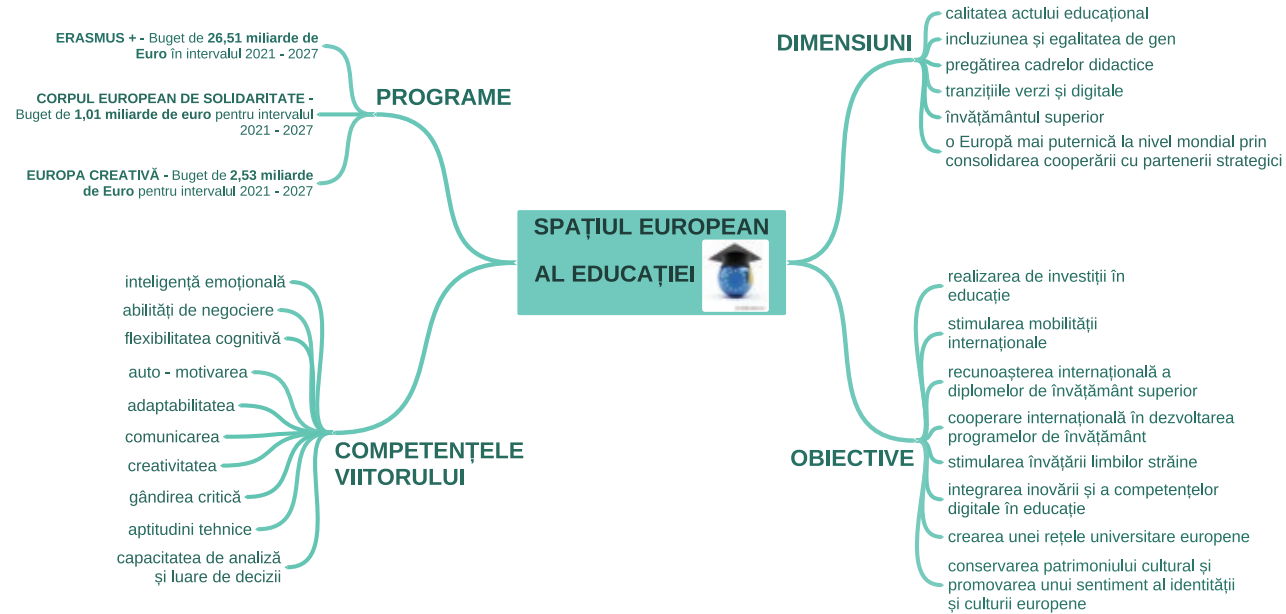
SPAȚIUL EUROPEAN AL EDUCAȚIEI

PROGRAME

ERASMUS + - Buget de 26,51 miliarde de Euro în intervalul 2021 - 2027

CORPUL EUROPEAN DE SOLIDARITATE - Buget de 1,01 miliarde de euro pentru intervalul 2021 - 2027

EUROPA CREATIVĂ - Buget de 2,53 miliarde de Euro pentru intervalul 2021 - 2027

DIMENSIUNI

calitatea actului educațional

incluziunea și egalitatea de gen

pregătirea cadrelor didactice

tranzițiile verzi și digitale

învățământul superior

o Europă mai puternică la nivel mondial prin consolidarea cooperării cu partenerii strategici

COMPETENȚELE VIITORULUI

inteligență emoțională

abilități de negociere

flexibilitatea cognitivă

auto - motivarea

adaptabilitatea

comunicarea

creativitatea

gândirea critică

aptitudini tehnice

capacitatea de analiză și luare de decizii

OBIECTIVE

realizarea de investiții în educație

stimularea mobilității internaționale

recunoașterea internațională a diplomelor de învățământ superior

cooperare internațională în dezvoltarea programelor de învățământ

stimularea învățării limbilor străine

integrarea inovării și a competențelor digitale în educație

crearea unei rețele universitare europene

conservarea patrimoniului cultural și promovarea unui sentiment al identității și culturii europene